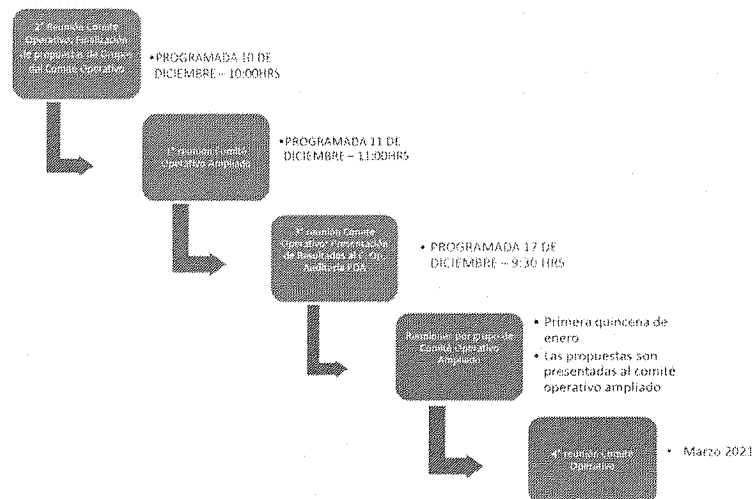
2ª Reunión Comité Operativo: Finalización de propuestas de Grupos del Comité Operativo

• PROGRAMADA 10 DE DICIEMBRE – 10:00HRS

1ª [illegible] Comité Operativo Ampliado

• PROGRAMADA 11 DE DICIEMBRE – 11:00HRS

3ª reunión Comité Operativo: Presentación de Resultados al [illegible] Auditoría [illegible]

• PROGRAMADA 17 DE DICIEMBRE – 9:30 HRS

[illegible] por grupo de Comité Operativo Ampliado

• Primera quincena de enero
• Las propuestas son presentadas al comite operativo ampliado

4ª reunión Comité Operativo

• Marzo 2021